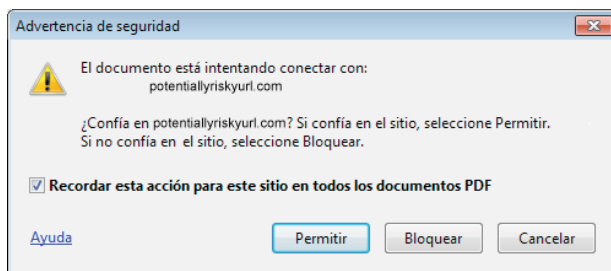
Advertencia de seguridad

El documento está intentando conectar con:
potentiallyriskyurl.com

¿Confía en potentiallyriskyurl.com? Si confía en el sitio, seleccione Permitir.
Si no confía en el sitio, seleccione Bloquear.

Recordar esta acción para este sitio en todos los documentos PDF

Ayuda

Permitir

Bloquear

Cancelar